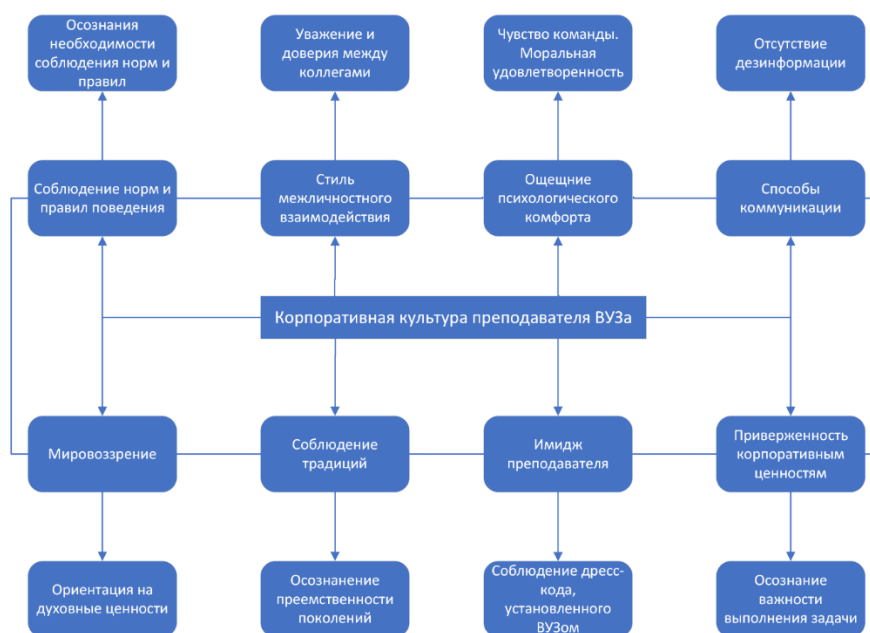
Осознания необходимости соблюдения норм и правил

Уважение и доверия между коллегами

Чувство команды. Моральная удовлетворенность

Отсутствие дезинформации

Соблюдение норм и правил поведения

Стиль межличностного взаимодействия

Ощещние психологического комфорта

Способы коммуникации

Корпоративная культура преподавателя ВУЗа

Мировоззрение

Соблюдение традиций

Имидж преподавателя

Приверженность корпоративным ценностям

Ориентация на духовные ценности

Осознанение преемственности поколений

Соблюдение дресс-кода, установленного ВУЗом

Осознание важности выполнения задачи